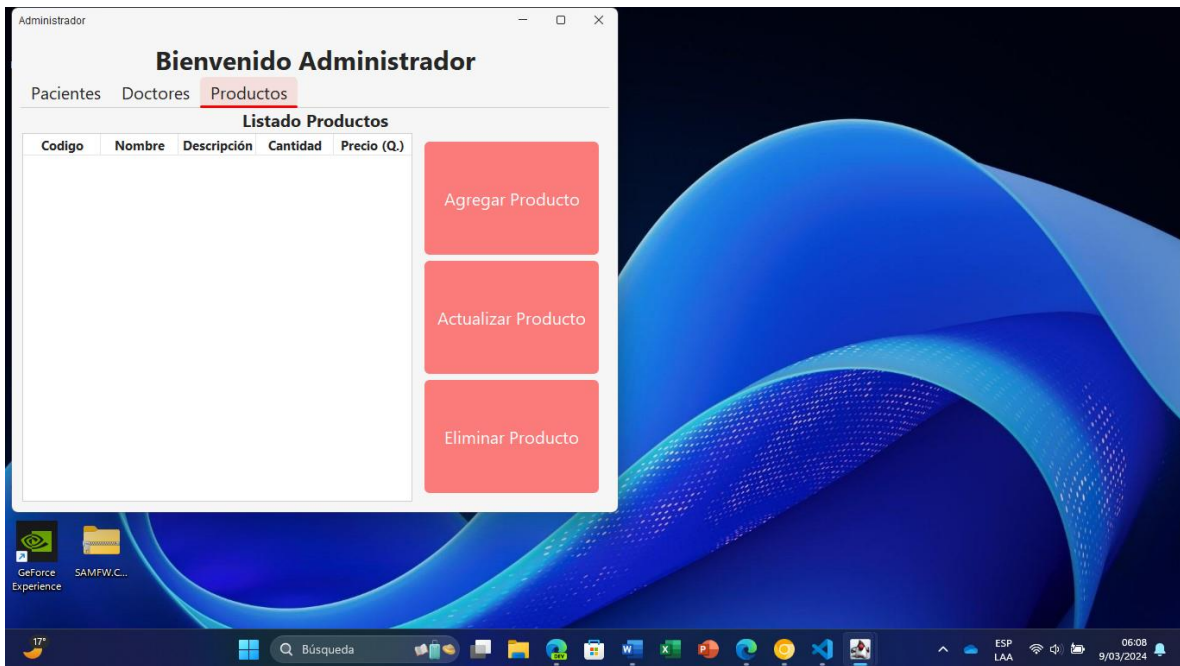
Administrador

Bienvenido Administrador

Pacientes Doctores Productos

Listado Productos

| Codigo | Nombre | Descripción | Cantidad | Precio (Q.) |
|---|---|---|---|---|

Agregar Producto

Actualizar Producto

Eliminar Producto

GeForce Experience

SAMFW.C...

17°

Búsqueda

ESP LAA

06:08
9/03/2024